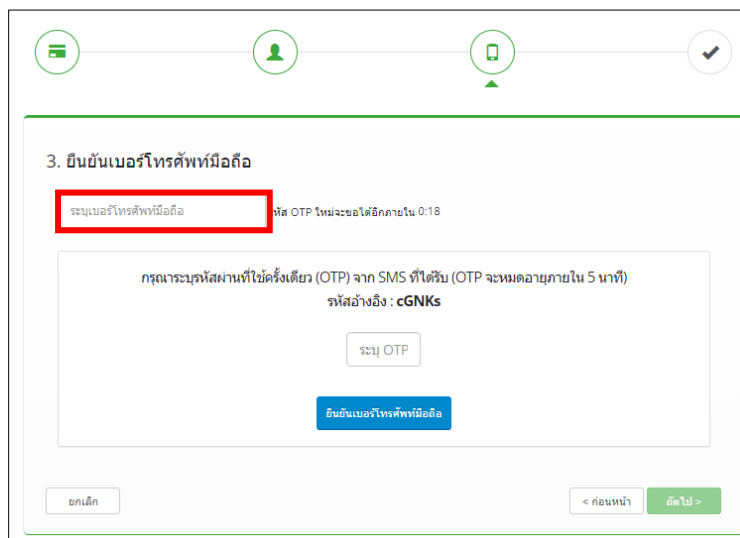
3. ยืนยันเบอร์โทรศัพท์มือถือ

ระบุเบอร์โทรศัพท์มือถือ

หัส OTP ใหม่จะขอได้อีกภายใน 0:18

กรุณาระบุรหัสผ่านที่ใช้ครั้งเดียว (OTP) จาก SMS ที่ได้รับ (OTP จะหมดอายุภายใน 5 นาที)

รหัสอ้างอิง : cGNKs

ระบุ OTP

ยืนยันเบอร์โทรศัพท์มือถือ

ยกเลิก

< ก่อนหน้า

ถัดไป >